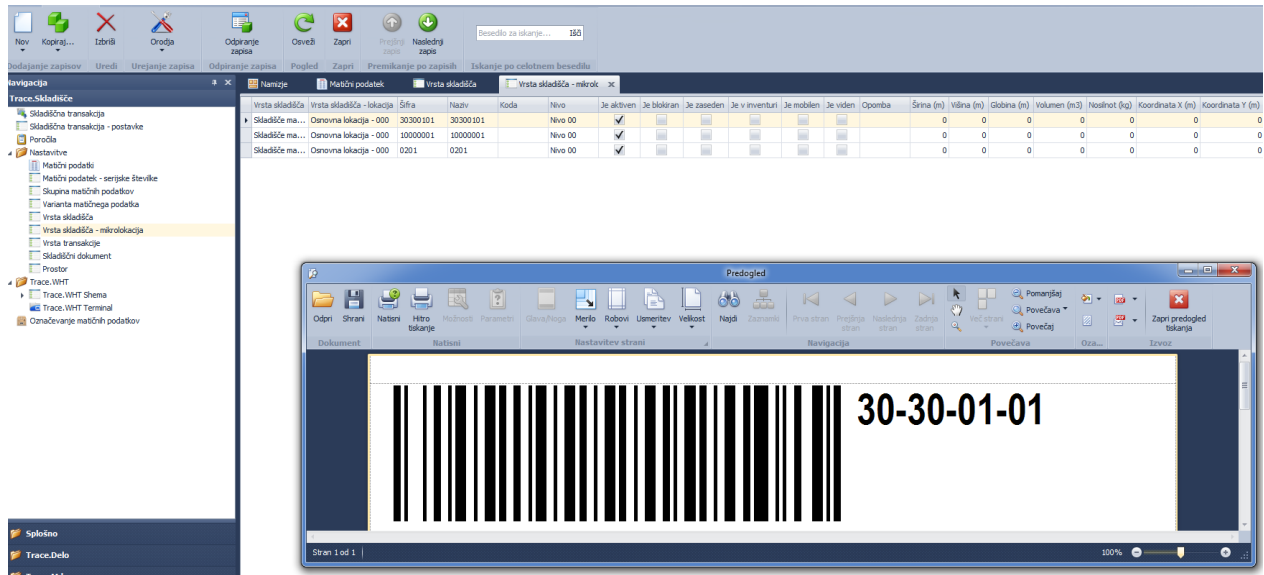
Nov Kopiraj... Izbriši Orodja Odpiranje zapisa Osveži Zapri Prejšnji zapis Naslednji zapis Besedilo za iskanje... Išči

Dodajanje zapisov Uredi Urejanje zapisa Odpiranje zapisa Pogled Zapri Premikanje po zapisih Iskanje po celotnem besedilu

Navigacija

Trace.Skladišče
Skladiščna transakcija
Skladiščna transakcija - postavke
Poročila
Nastavitve
Matični podatki
Matični podatek - serijske številke
Skupina matičnih podatkov
Varianta matičnega podatka
Vrsta skladišča
Vrsta skladišča - mikrolokacija
Vrsta transakcije
Skladiščni dokument
Prostor
Trace.WHT
Trace.WHT Shema
Trace.WHT Terminal
Označevanje matičnih podatkov

Splošno
Trace.Delo

Namizje | Matični podatek | Vrsta skladišča | Vrsta skladišča - mikrolo

| Vrsta skladišča | Vrsta skladišča - lokacija | Šifra | Naziv | Koda | Nivo | Je aktiven | Je blokiran | Je zaseden | Je v inventuri | Je mobilen | Je viden | Opomba | Širina (m) | Višina (m) | Globina (m) | Volumen (m3) | Nosilnost (kg) | Koordinata X (m) | Koordinata Y (m) |
|---|---|---|---|---|---|---|---|---|---|---|---|---|---|---|---|---|---|---|---|
| Skladišče ma... | Osnovna lokacija - 000 | 30300101 | 30300101 | | Nivo 00 | ✓ | | | | | | | 0 | 0 | 0 | 0 | 0 | 0 | 0 |
| Skladišče ma... | Osnovna lokacija - 000 | 10000001 | 10000001 | | Nivo 00 | ✓ | | | | | | | 0 | 0 | 0 | 0 | 0 | 0 | 0 |
| Skladišče ma... | Osnovna lokacija - 000 | 0201 | 0201 | | Nivo 00 | ✓ | | | | | | | 0 | 0 | 0 | 0 | 0 | 0 | 0 |

Predogled

Odpri Shrani Natisni Hitro tiskanje Možnosti Parametri Glava/Noga Merilo Robovi Usmeritev Velikost Najdi Zemljevid Prva stran Prejšnja stran Naslednja stran Zadnja stran Več strani Pomanjšaj Povečava Povečaj Zapri predogled tiskanja

Dokument Natisni Nastavitev strani Navigacija Povečava Oza... Izvoz

30-30-01-01

Stran 1 od 1

100%